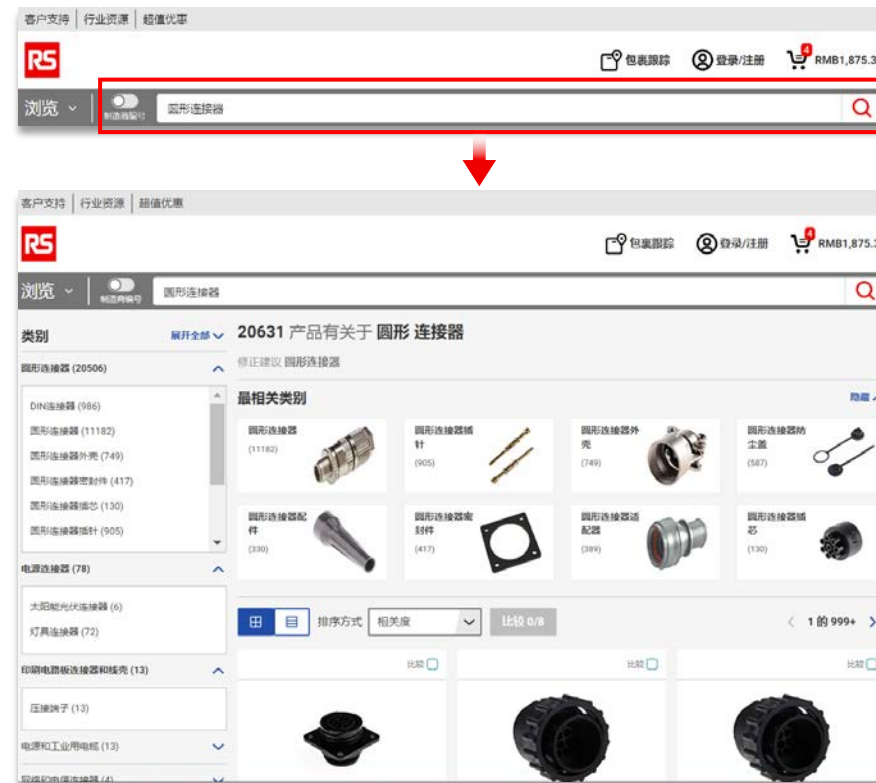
客户支持 | 行业资源 | 超值优惠

RS

包裹跟踪 登录/注册 4 RMB1,875.3

浏览 制造商编号 圆形连接器

客户支持 | 行业资源 | 超值优惠

RS

包裹跟踪 登录/注册 4 RMB1,875.3

浏览 制造商编号 圆形连接器

类别 展开全部

圆形连接器 (20506)

DIN连接器 (986)
圆形连接器 (11182)
圆形连接器外壳 (749)
圆形连接器密封件 (417)
圆形连接器插芯 (130)
圆形连接器插针 (905)

电源连接器 (78)

太阳能光伏连接器 (6)
灯具连接器 (72)

印刷电路板连接器和线壳 (13)

压接端子 (13)

电源和工业用电缆 (13)

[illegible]

20631 产品有关于 圆形 连接器

修正建议 圆形连接器

最相关类别 隐藏

圆形连接器 (11182)

圆形连接器插针 (905)

圆形连接器外壳 (749)

圆形连接器防尘盖 (587)

圆形连接器配件 (330)

圆形连接器密封件 (417)

圆形连接器适配器 (389)

圆形连接器插芯 (130)

排序方式 相关度 比较 0/8

1 的 999+

比较 比较 比较